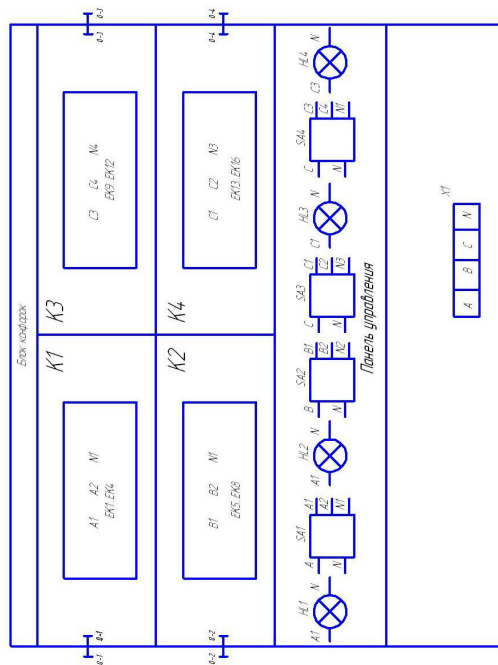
Блок конфорок

K1

A1 A2 N1
EK1..EK4

K3

C3 C4 N4
EK9..EK12

K2

B1 B2 N1
EK5..EK8

K4

C1 C2 N3
EK13..EK16

Панель управления

HL1 A1 N
SA1 A A1 A2 N1 N
HL2 A1 N
SA2 B B1 B2 N2 N
SA3 C C1 C2 N3 N
HL3 C1 N
SA4 C C3 C4 N1 N
HL4 C3 N

X1
A B C N

a-1
a-2
a-3
a-4